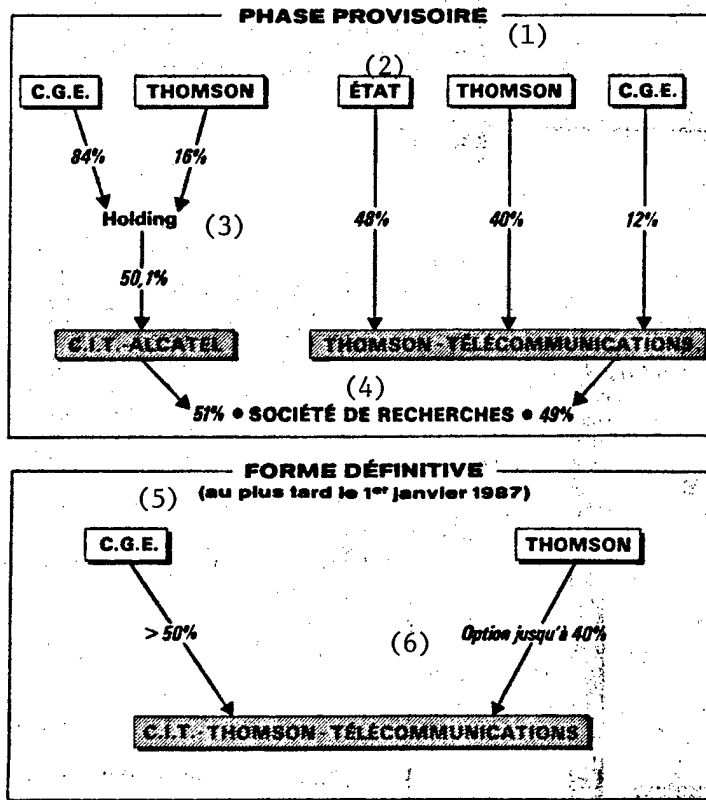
PHASE PROVISOIRE

(1)

(2)

C.G.E.

THOMSON

ÉTAT

THOMSON

C.G.E.

84%

16%

Holding

(3)

48%

40%

12%

50,1%

C.I.T.-ALCATEL

THOMSON-TÉLÉCOMMUNICATIONS

(4)

51% • SOCIÉTÉ DE RECHERCHES • 49%

FORME DÉFINITIVE
(au plus tard le $1^{er}$ janvier 1987)

(5)

C.G.E.

THOMSON

> 50%

(6)

Option jusqu'à 40%

C.I.T.-THOMSON-TÉLÉCOMMUNICATIONS